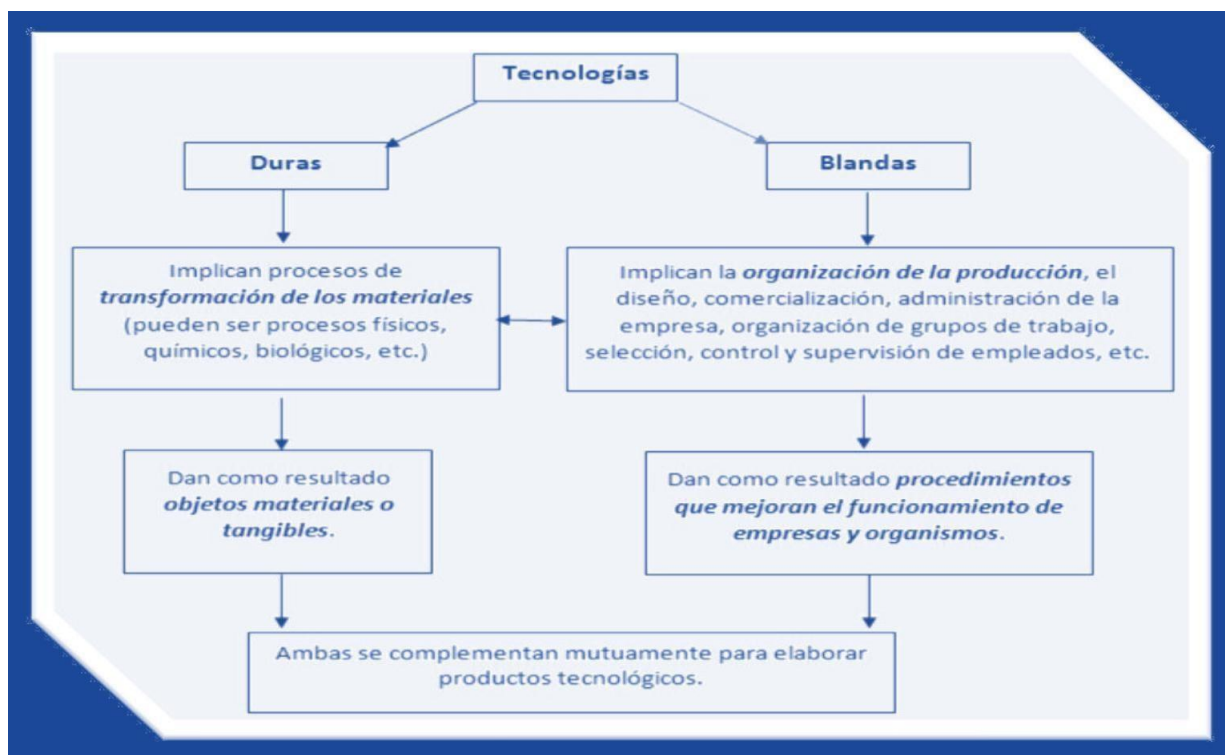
Tecnologías

Duras

Blandas

Implican procesos de *transformación de los materiales* (pueden ser procesos físicos, químicos, biológicos, etc.)

Implican la *organización de la producción*, el diseño, comercialización, administración de la empresa, organización de grupos de trabajo, selección, control y supervisión de empleados, etc.

Dan como resultado *objetos materiales o tangibles*.

Dan como resultado *procedimientos que mejoran el funcionamiento de empresas y organismos*.

Ambas se complementan mutuamente para elaborar productos tecnológicos.